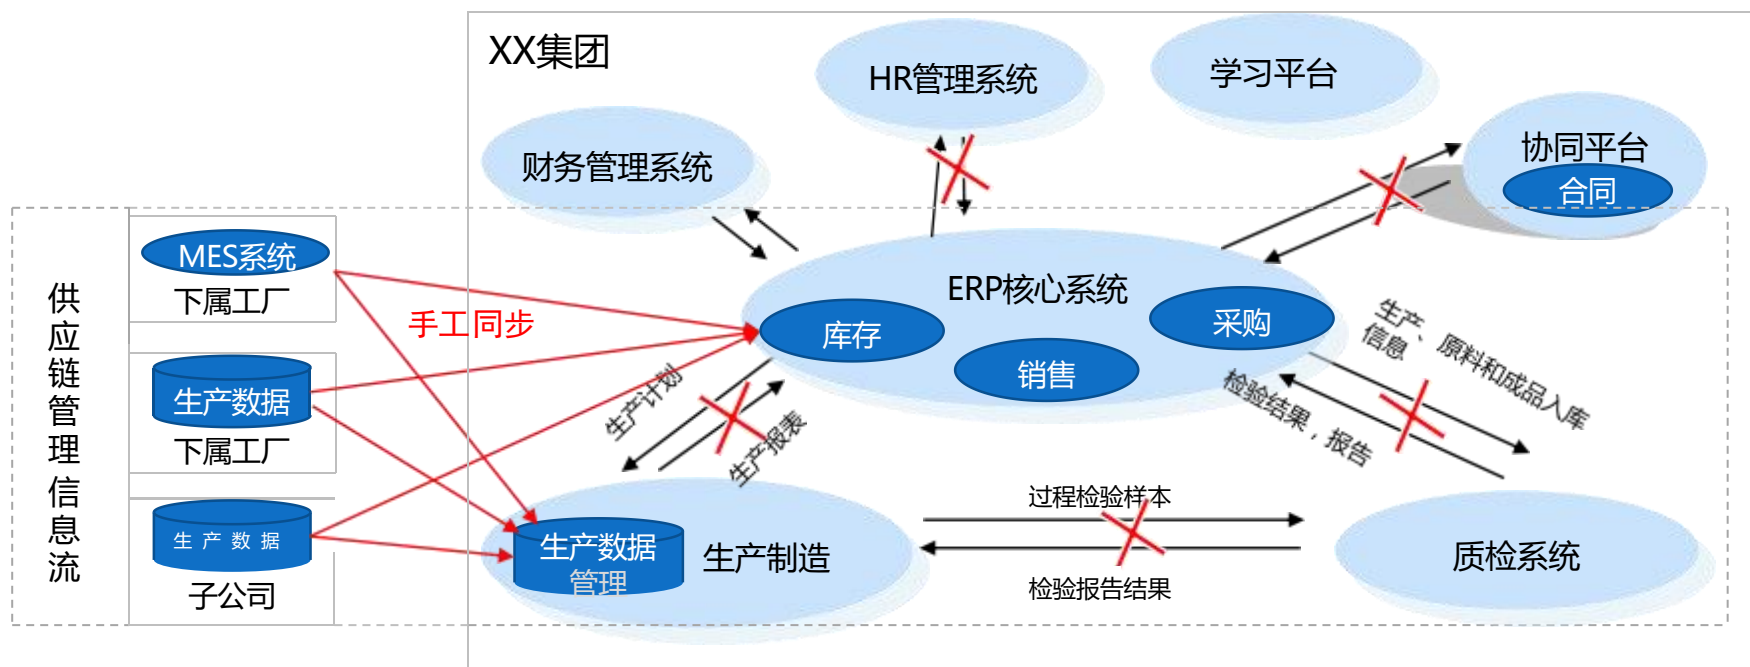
XX集团

HR管理系统

学习平台

财务管理系统

协同平台
合同

供应链管理信息流

MES系统
下属工厂

生产数据
下属工厂

生产数据
子公司

手工同步

ERP核心系统
库存
销售
采购

生产、原料和成品入库信息

检验结果，报告

生产计划

生产报表

生产数据管理
生产制造

过程检验样本

检验报告结果

质检系统